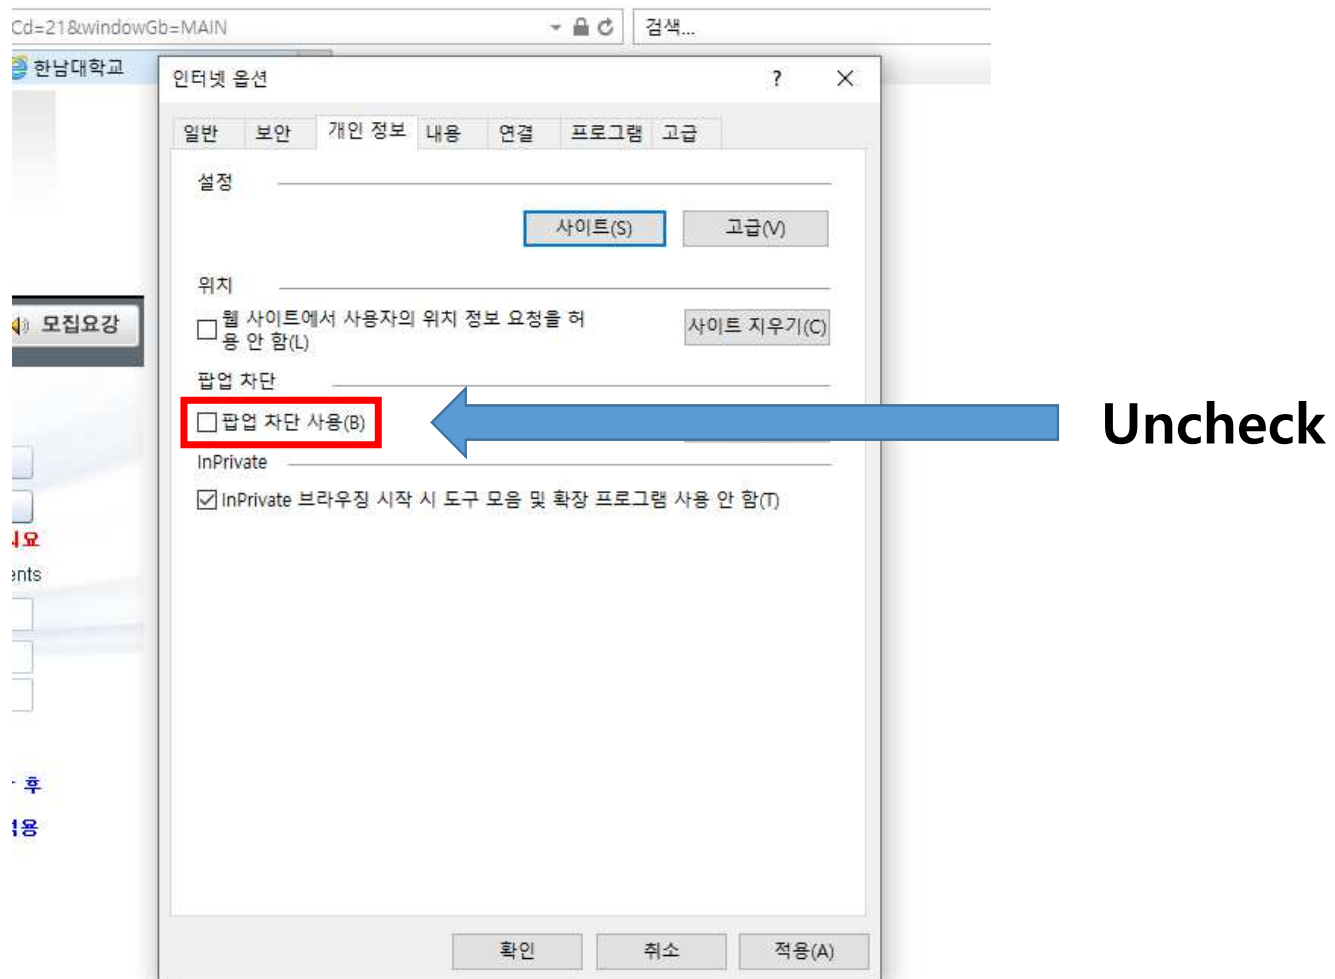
Cd=21&windowGb=MAIN

검색...

한남대학교

모집요강

요

ents

후

용

인터넷 옵션

?

일반 보안 개인 정보 내용 연결 프로그램 고급

설정

사이트(S)

고급(V)

위치

웹 사이트에서 사용자의 위치 정보 요청을 허용 안 함(L)

사이트 지우기(C)

팝업 차단

팝업 차단 사용(B)

InPrivate

InPrivate 브라우징 시작 시 도구 모음 및 확장 프로그램 사용 안 함(T)

확인 취소 적용(A)

Uncheck